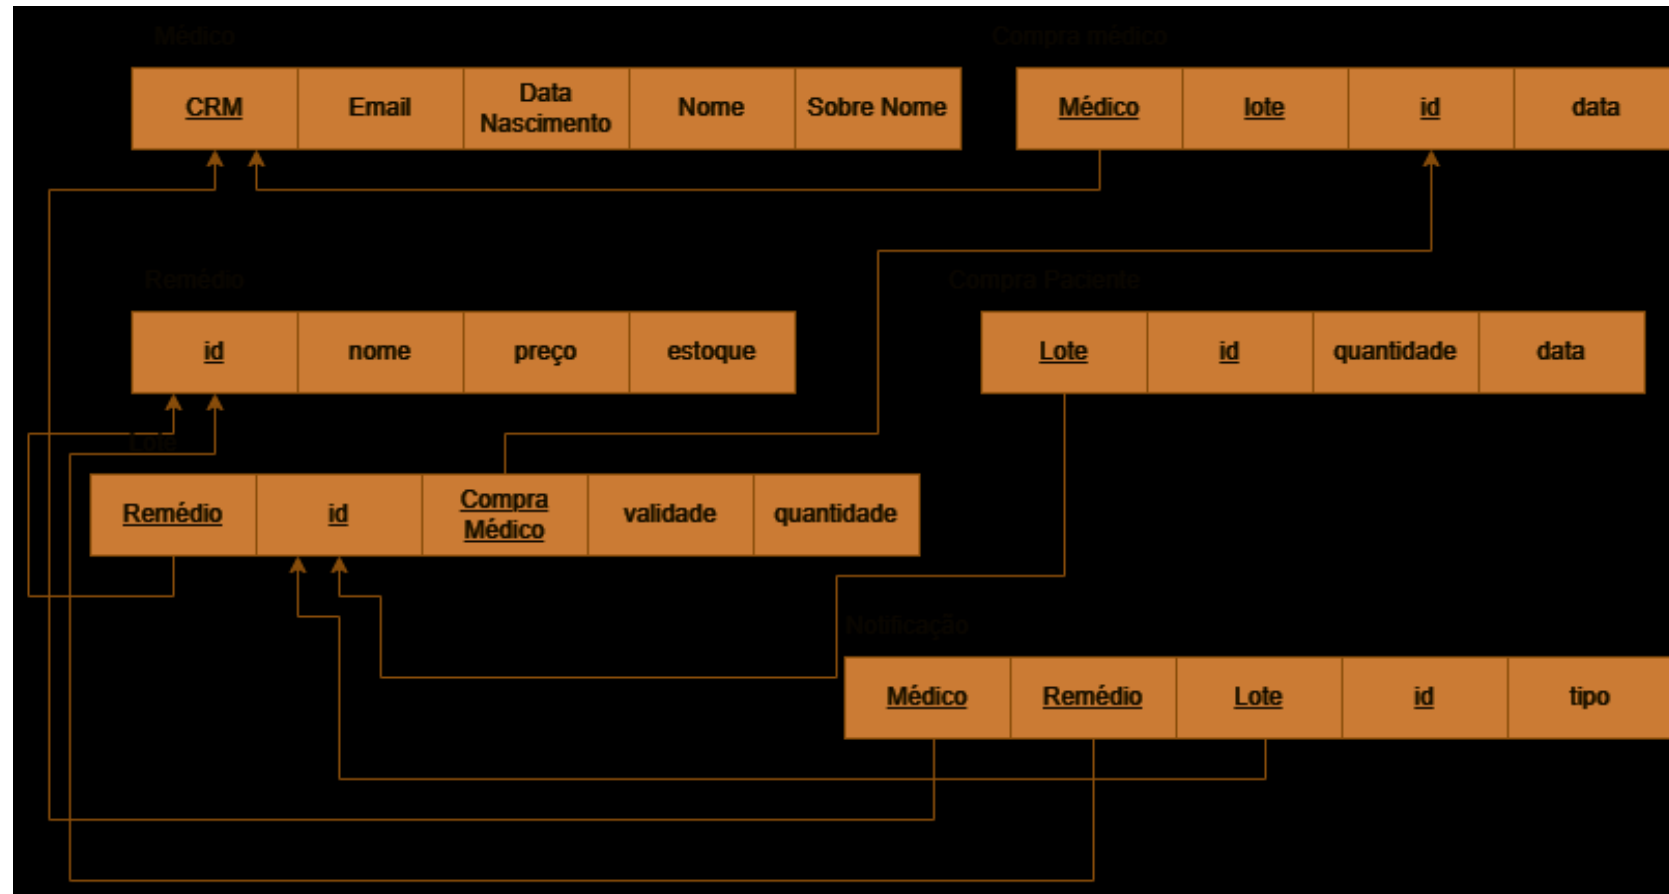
Médico

| CRM | Email | Data Nascimento | Nome | Sobre Nome |
|---|---|---|---|---|

Compra médico

| Médico | lote | id | data |
|---|---|---|---|

Remédio

| id | nome | preço | estoque |
|---|---|---|---|

Compra Paciente

| Lote | id | quantidade | data |
|---|---|---|---|

Lote

| Remédio | id | Compra Médico | validade | quantidade |
|---|---|---|---|---|

Notificação

| Médico | Remédio | Lote | id | tipo |
|---|---|---|---|---|